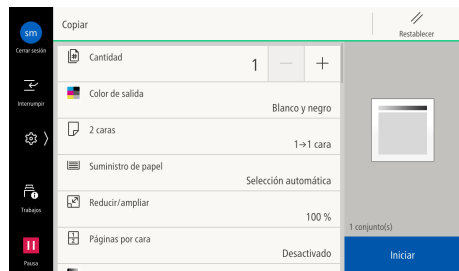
sm
Cerrar sesión

Interrumpir

Trabajos

Pausa

Copiar

Restablecer

Cantidad
1
—
+

Color de salida
Blanco y negro

2 caras
1→1 cara

Suministro de papel
Selección automática

Reducir/ampliar
100 %

Páginas por cara
Desactivado

1 conjunto(s)

Iniciar